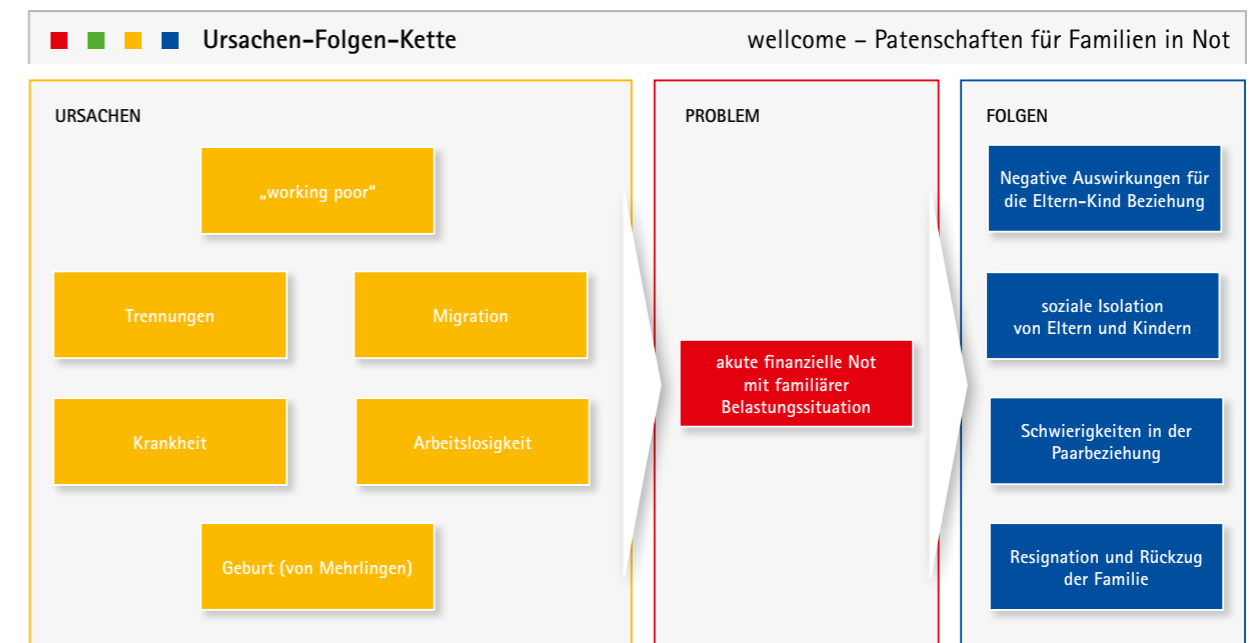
Ursachen-Folgen-Kette

wellcome – Patenschaften für Familien in Not

URSACHEN

„working poor"

Trennungen

Migration

Krankheit

Arbeitslosigkeit

Geburt (von Mehrlingen)

PROBLEM

akute finanzielle Not mit familiärer Belastungssituation

FOLGEN

Negative Auswirkungen für die Eltern-Kind Beziehung

soziale Isolation von Eltern und Kindern

Schwierigkeiten in der Paarbeziehung

Resignation und Rückzug der Familie